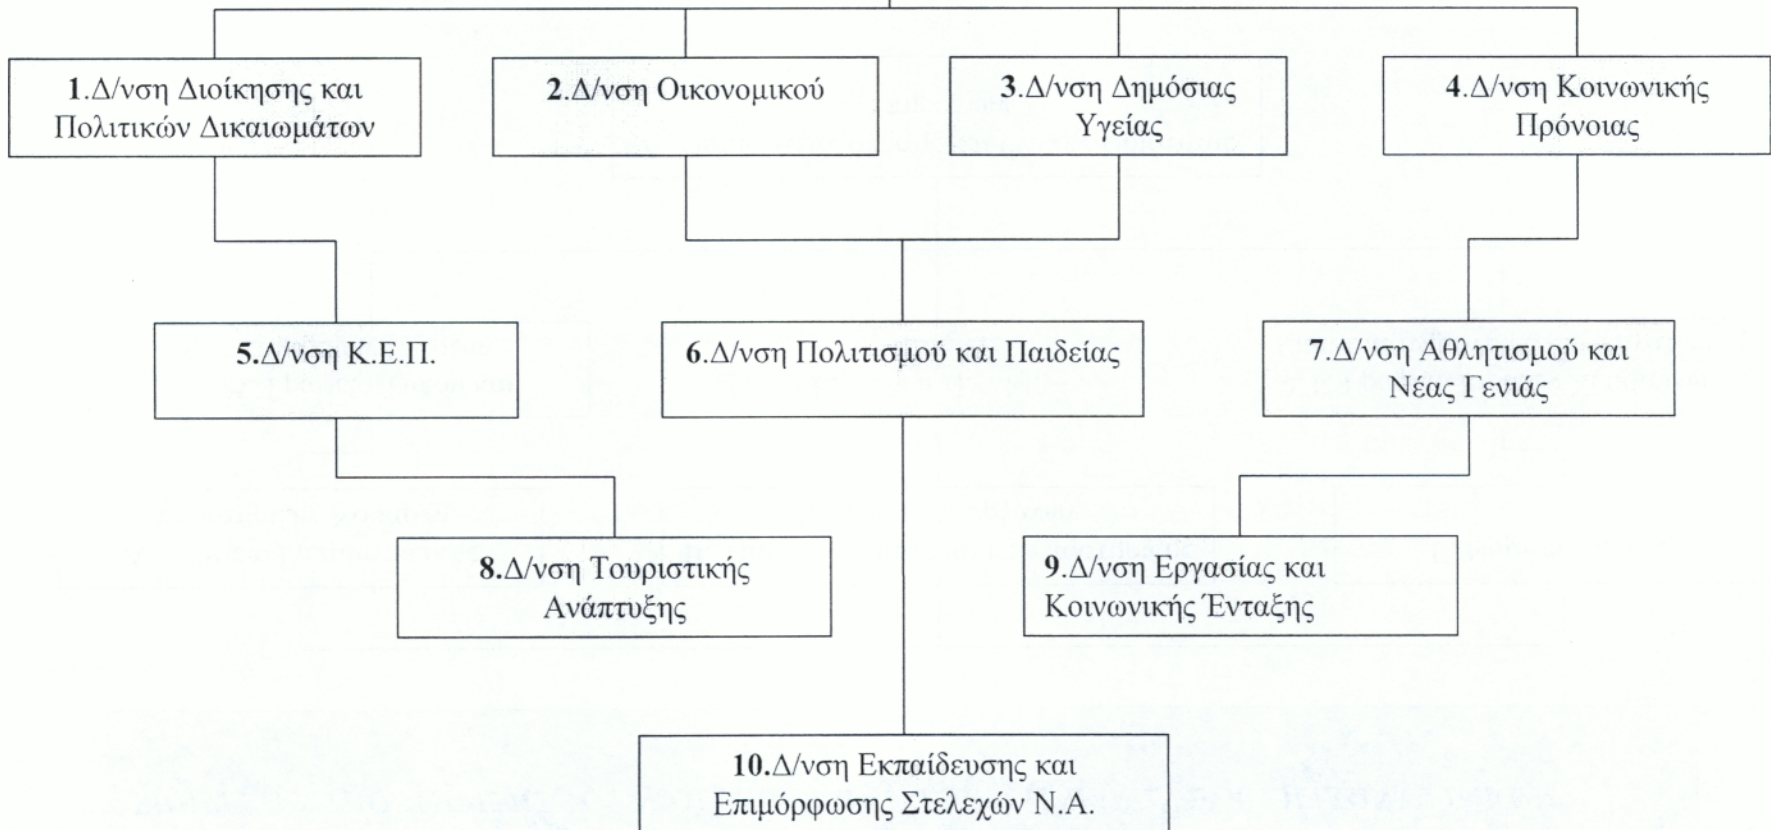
1.Δ/νση Διοίκησης και Πολιτικών Δικαιωμάτων

2.Δ/νση Οικονομικού

3.Δ/νση Δημόσιας Υγείας

4.Δ/νση Κοινωνικής Πρόνοιας

5.Δ/νση Κ.Ε.Π.

6.Δ/νση Πολιτισμού και Παιδείας

7.Δ/νση Αθλητισμού και Νέας Γενιάς

8.Δ/νση Τουριστικής Ανάπτυξης

9.Δ/νση Εργασίας και Κοινωνικής Ένταξης

10.Δ/νση Εκπαίδευσης και Επιμόρφωσης Στελεχών Ν.Α.